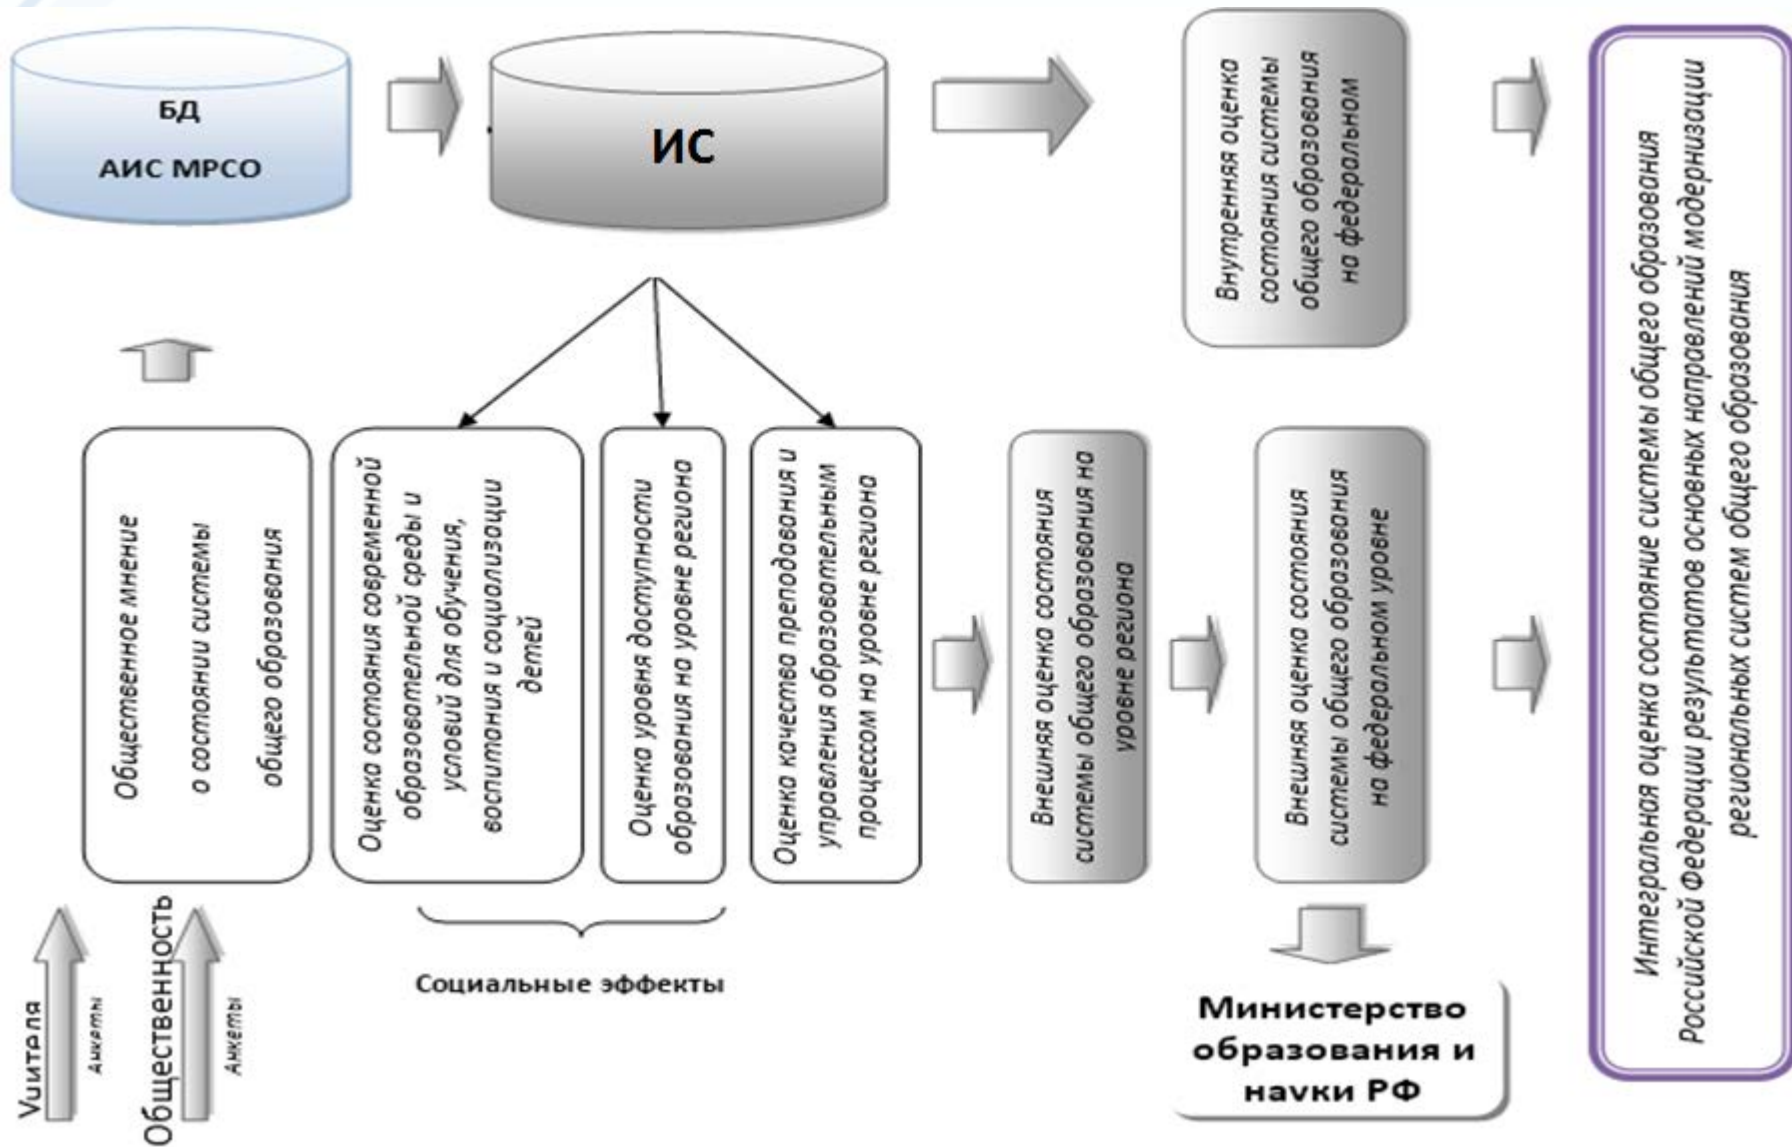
БД

АИС МРСО

ИС

Внутренняя оценка состояния системы общего образования на федеральном

Интегральная оценка состояние системы общего образования Российской Федерации результатов основных направлений модернизации региональных систем общего образования

Общественное мнение о состоянии системы общего образования

Оценка состояния современной образовательной среды и условий для обучения, воспитания и социализации детей

Оценка уровня доступности образования на уровне региона

Оценка качества преподавания и управления образовательным процессом на уровне региона

Внешняя оценка состояния системы общего образования на уровне региона

Внешняя оценка состояния системы общего образования на федеральном уровне

Социальные эффекты

Министерство образования и науки РФ

Учителя

Анкеты

Общественность

Анкеты